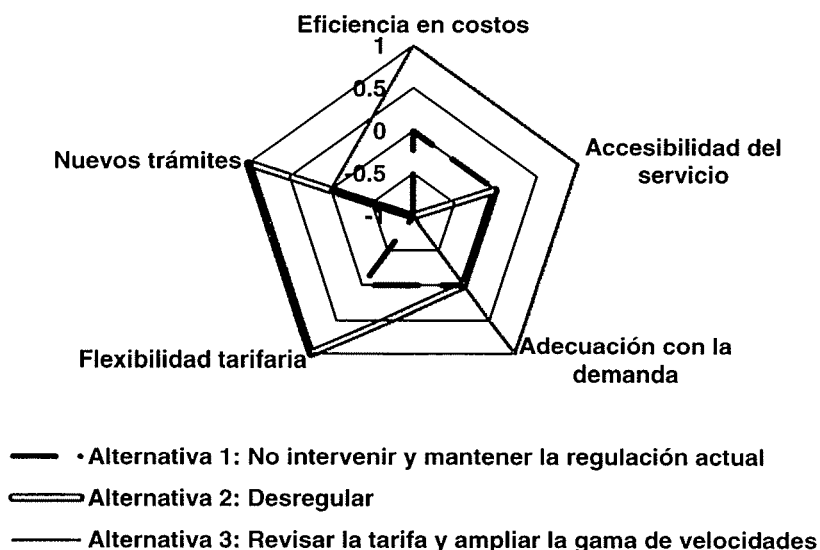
Eficiencia en costos

1

0.5

0

-0.5

-1

Accesibilidad del servicio

Adecuación con la demanda

Flexibilidad tarifaria

Nuevos trámites

• Alternativa 1: No intervenir y mantener la regulación actual

Alternativa 2: Desregular

Alternativa 3: Revisar la tarifa y ampliar la gama de velocidades